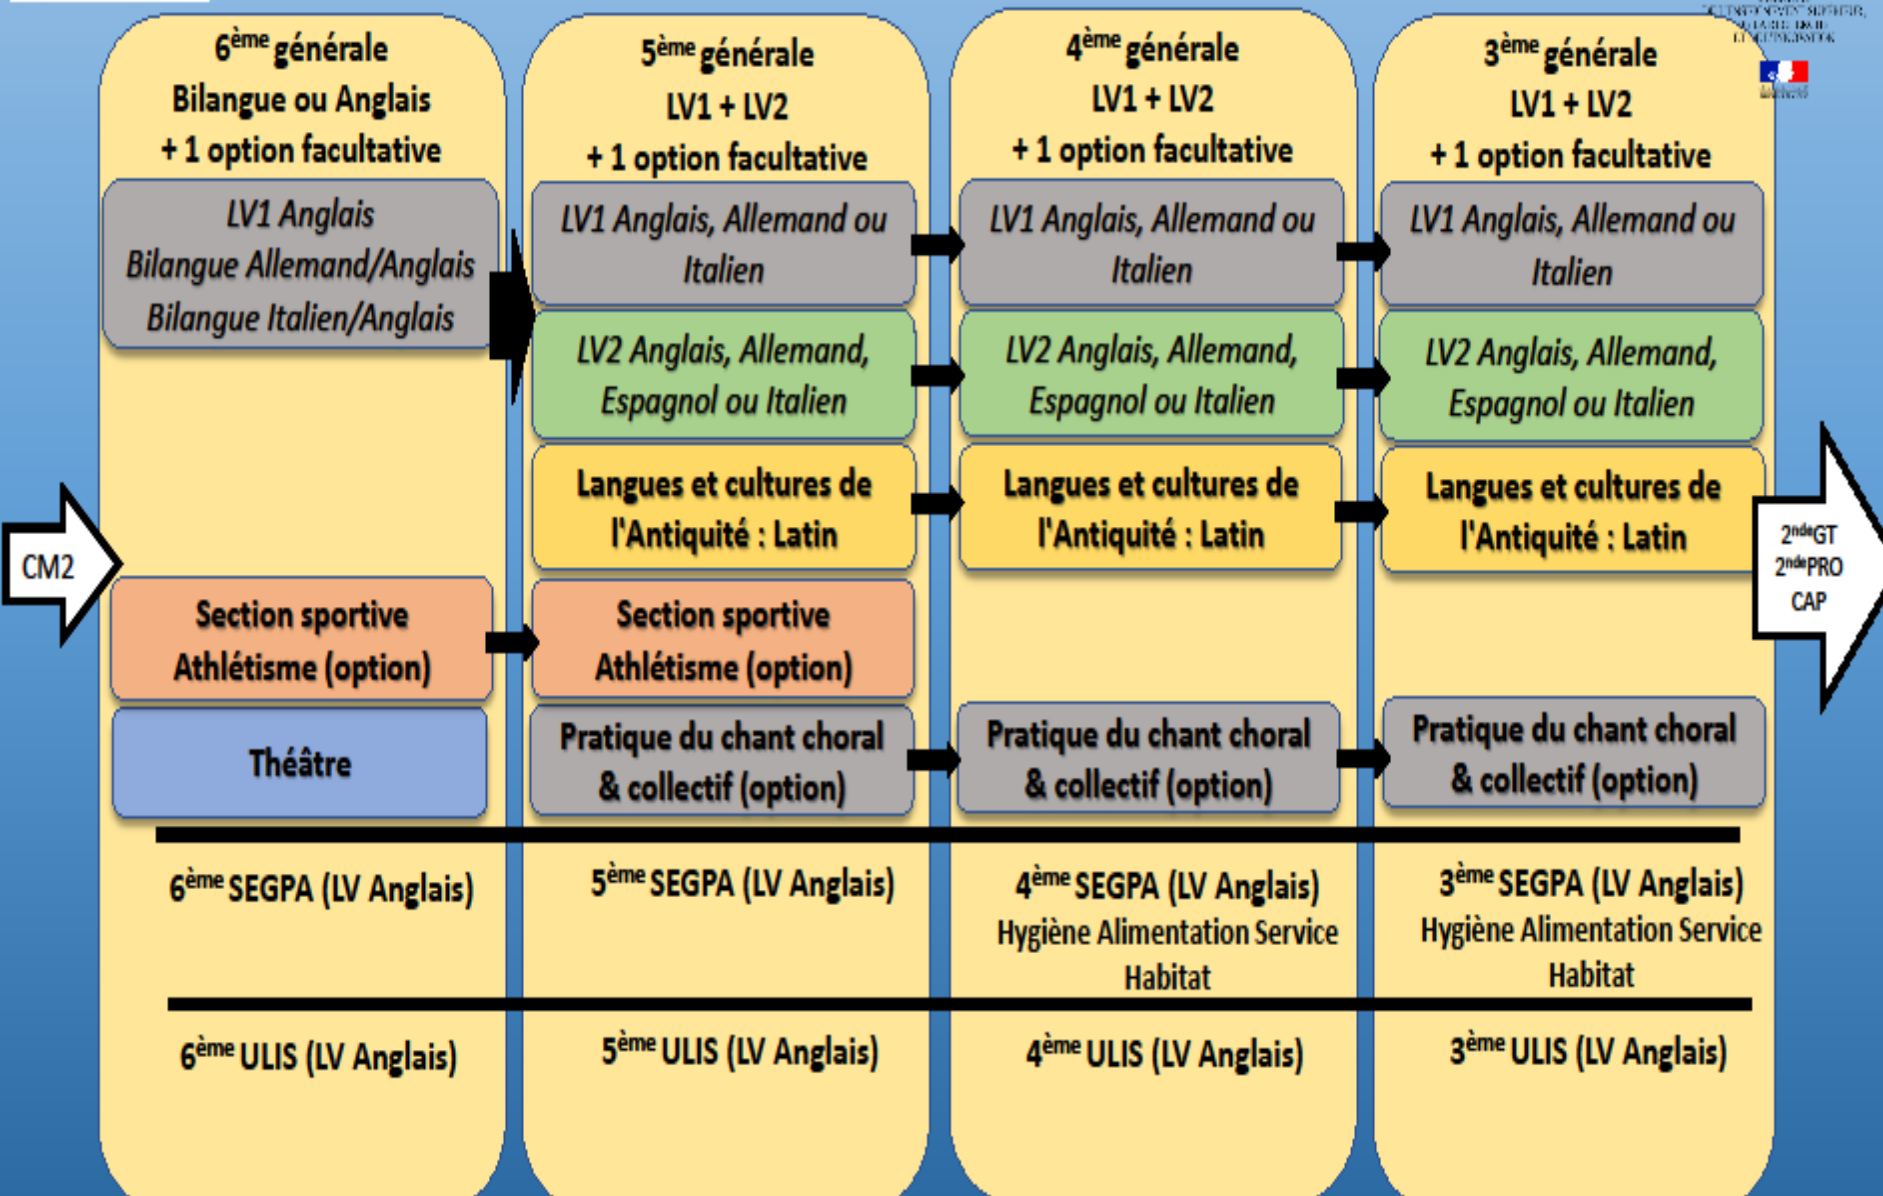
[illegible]

CM2

6$^{ème}$ générale
Bilangue ou Anglais
+ 1 option facultative

LV1 Anglais
Bilangue Allemand/Anglais
Bilangue Italien/Anglais

Section sportive
Athlétisme (option)

Théâtre

6$^{ème}$ SEGPA (LV Anglais)

6$^{ème}$ ULIS (LV Anglais)

5$^{ème}$ générale
LV1 + LV2
+ 1 option facultative

LV1 Anglais, Allemand ou Italien

LV2 Anglais, Allemand, Espagnol ou Italien

Langues et cultures de l'Antiquité : Latin

Section sportive
Athlétisme (option)

Pratique du chant choral & collectif (option)

5$^{ème}$ SEGPA (LV Anglais)

5$^{ème}$ ULIS (LV Anglais)

4$^{ème}$ générale
LV1 + LV2
+ 1 option facultative

LV1 Anglais, Allemand ou Italien

LV2 Anglais, Allemand, Espagnol ou Italien

Langues et cultures de l'Antiquité : Latin

Pratique du chant choral & collectif (option)

4$^{ème}$ SEGPA (LV Anglais)
Hygiène Alimentation Service Habitat

4$^{ème}$ ULIS (LV Anglais)

3$^{ème}$ générale
LV1 + LV2
+ 1 option facultative

LV1 Anglais, Allemand ou Italien

LV2 Anglais, Allemand, Espagnol ou Italien

Langues et cultures de l'Antiquité : Latin

Pratique du chant choral & collectif (option)

3$^{ème}$ SEGPA (LV Anglais)
Hygiène Alimentation Service Habitat

3$^{ème}$ ULIS (LV Anglais)

2$^{nde}$GT
2$^{nde}$PRO
CAP